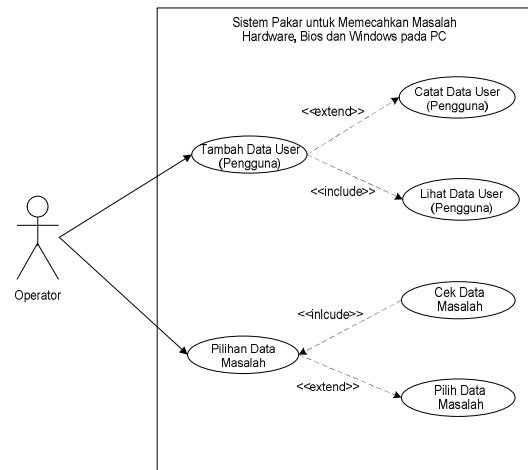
Sistem Pakar untuk Memecahkan Masalah Hardware, Bios dan Windows pada PC

Operator

Tambah Data User (Pengguna)

<<extend>>

Catat Data User (Pengguna)

<<include>>

Lihat Data User (Pengguna)

<<inlcude>>

Cek Data Masalah

Pilihan Data Masalah

<<extend>>

Pilih Data Masalah